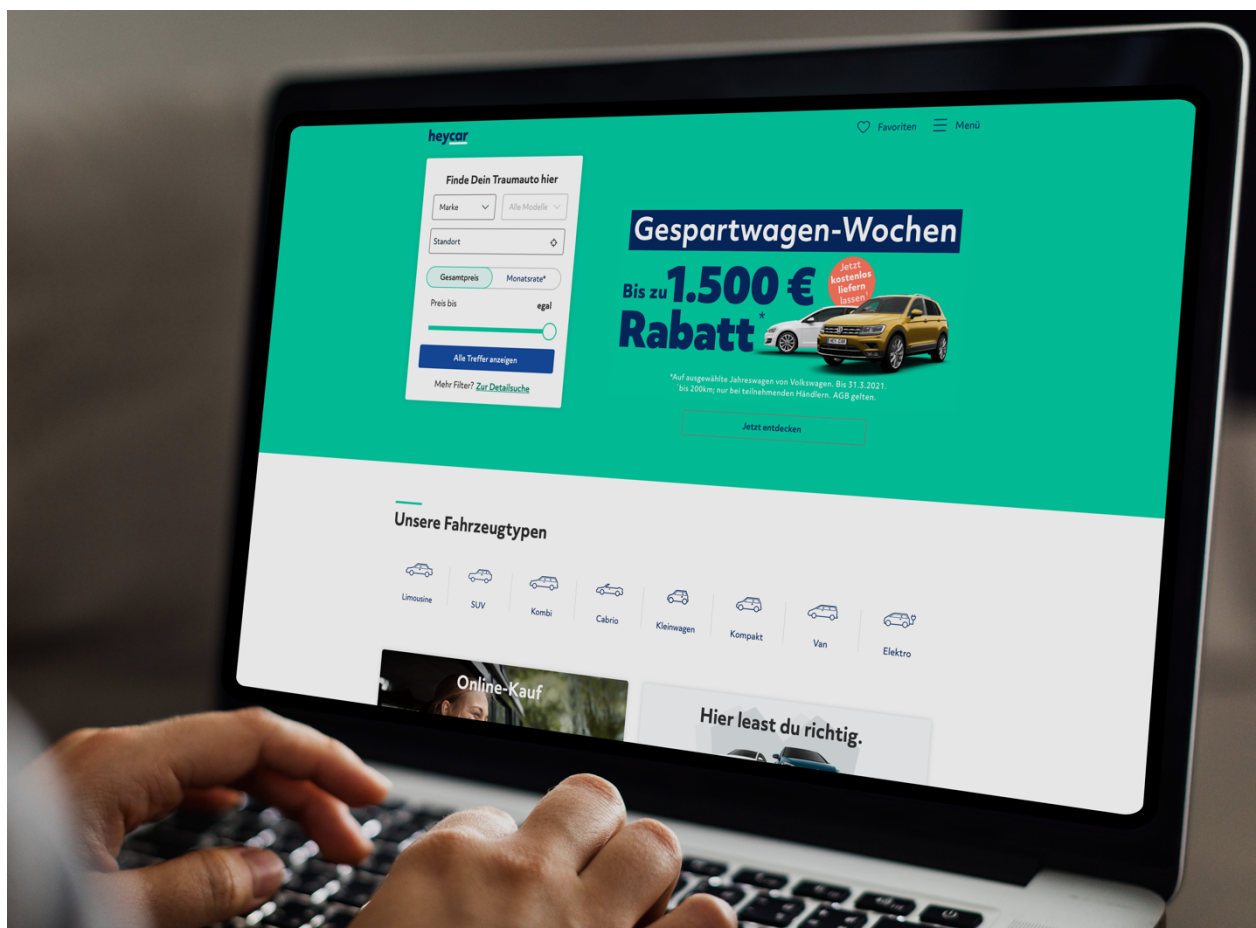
heycar

Favoriten Menü

Finde Dein Traumauto hier

Marke

Alle Modelle

Standort

Gesamtpreis

Monatsrate*

Preis bis

egal

Alle Treffer anzeigen

Mehr Filter? Zur Detailsuche

Gespartwagen-Wochen

Bis zu 1.500 € Rabatt*

Jetzt kostenlos liefern lassen

*Auf ausgewählte Jahreswagen von Volkswagen. Bis 31.3.2021. bis 200km; nur bei teilnehmenden Händlern. AGB gelten.

Jetzt entdecken

Unsere Fahrzeugtypen

Limousine

SUV

Kombi

Cabrio

Kleinwagen

Kompakt

Van

Elektro

Online-Kauf

Hier least du richtig.